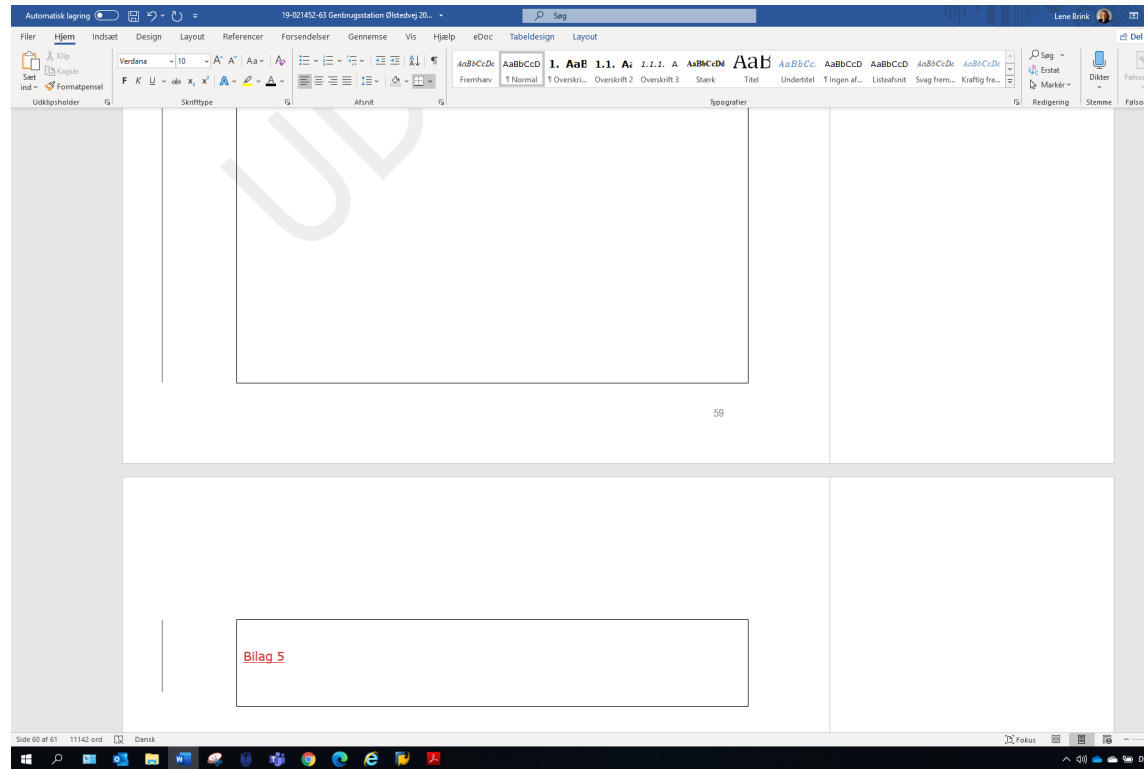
Automatisk lagring 19-021452-63 Genbrugsstation Ølstedvej 20... Søg Lene Brink

Filer Hjem Indsæt Design Layout Referencer Forsendelser Gennemse Vis Hjælp eDoc Tabeldesign Layout Del

Klip Kopiér Sæt ind Formatpensel Udklipsholder

Verdana 10 F K U $x_2$ $x^2$ Skrifttype

Afsnit

AaBbCcDc Fremhæv AaBbCcD ¶ Normal 1. AaB ¶ Overskri... 1.1. Aa Overskrift 2 1.1.1. A Overskrift 3 AaBbCcDd Stærk AaB Titel AaBbCc. Undertitel AaBbCcD ¶ Ingen af... AaBbCcD Listeafsnit AaBbCcDc Svag frem... AaBbCcDc Kraftig fre... Typografier

Søg Erstat Markér Redigering

Dikter Stemme

Følso

59

Bilag 5

Side 60 af 61 11142 ord Dansk

Fokus